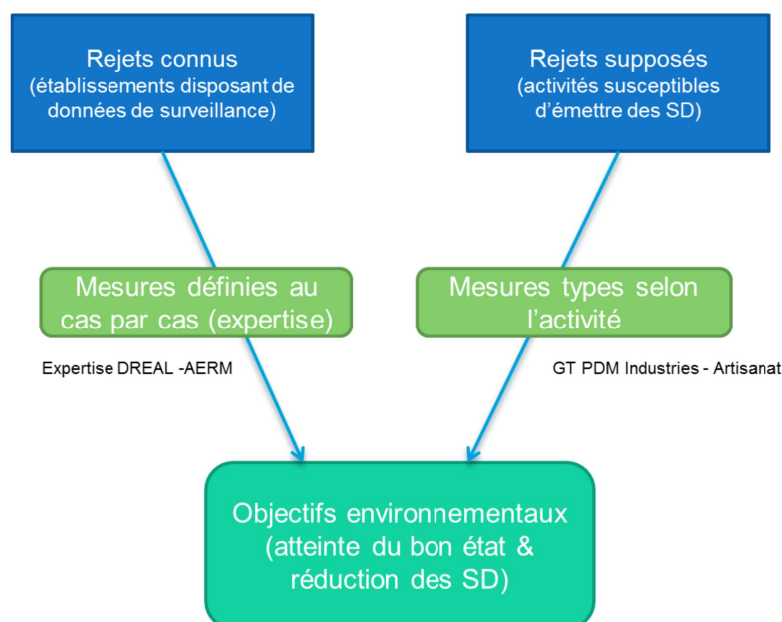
Rejets connus
(établissements disposant de données de surveillance)

Rejets supposés
(activités susceptibles d'émettre des SD)

Mesures définies au cas par cas (expertise)

Mesures types selon l'activité

Expertise DREAL -AERM

GT PDM Industries - Artisanat

Objectifs environnementaux
(atteinte du bon état & réduction des SD)